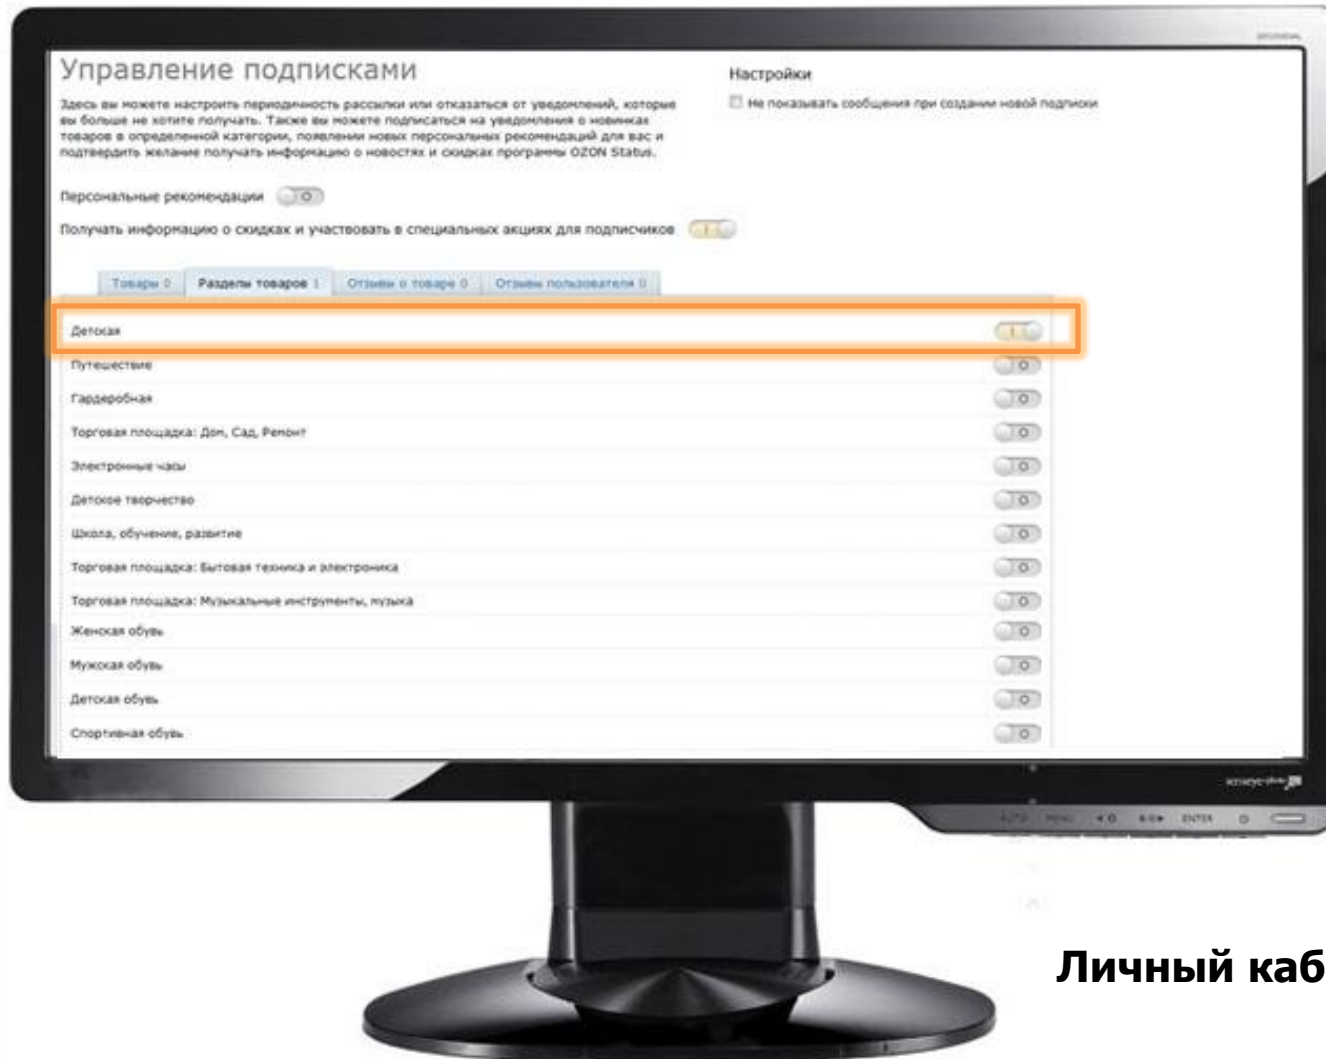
Управление подписками

Здесь вы можете настроить периодичность рассылки или отказаться от уведомлений, которые вы больше не хотите получать. Также вы можете подписаться на уведомления о новинках товаров в определенной категории, появлении новых персональных рекомендаций для вас и подтвердить желание получать информацию о новостях и скидках программы OZON Status.

Настройки

Не показывать сообщения при создании новой подписки

Персональные рекомендации O

Получать информацию о скидках и участвовать в специальных акциях для подписчиков I

Товары 0 | Разделы товаров 1 | Отзывы о товаре 0 | Отзывы пользователя 0

Детская I
Путешествие O
Гардеробная O
Торговая площадка: Дом, Сад, Ремонт O
Электронные часы O
Детское творчество O
Школа, обучение, развитие O
Торговая площадка: Бытовая техника и электроника O
Торговая площадка: Музыкальные инструменты, музыка O
Женская обувь O
Мужская обувь O
Детская обувь O
Спортивная обувь O

AUTO MENU ENTER

Личный каб